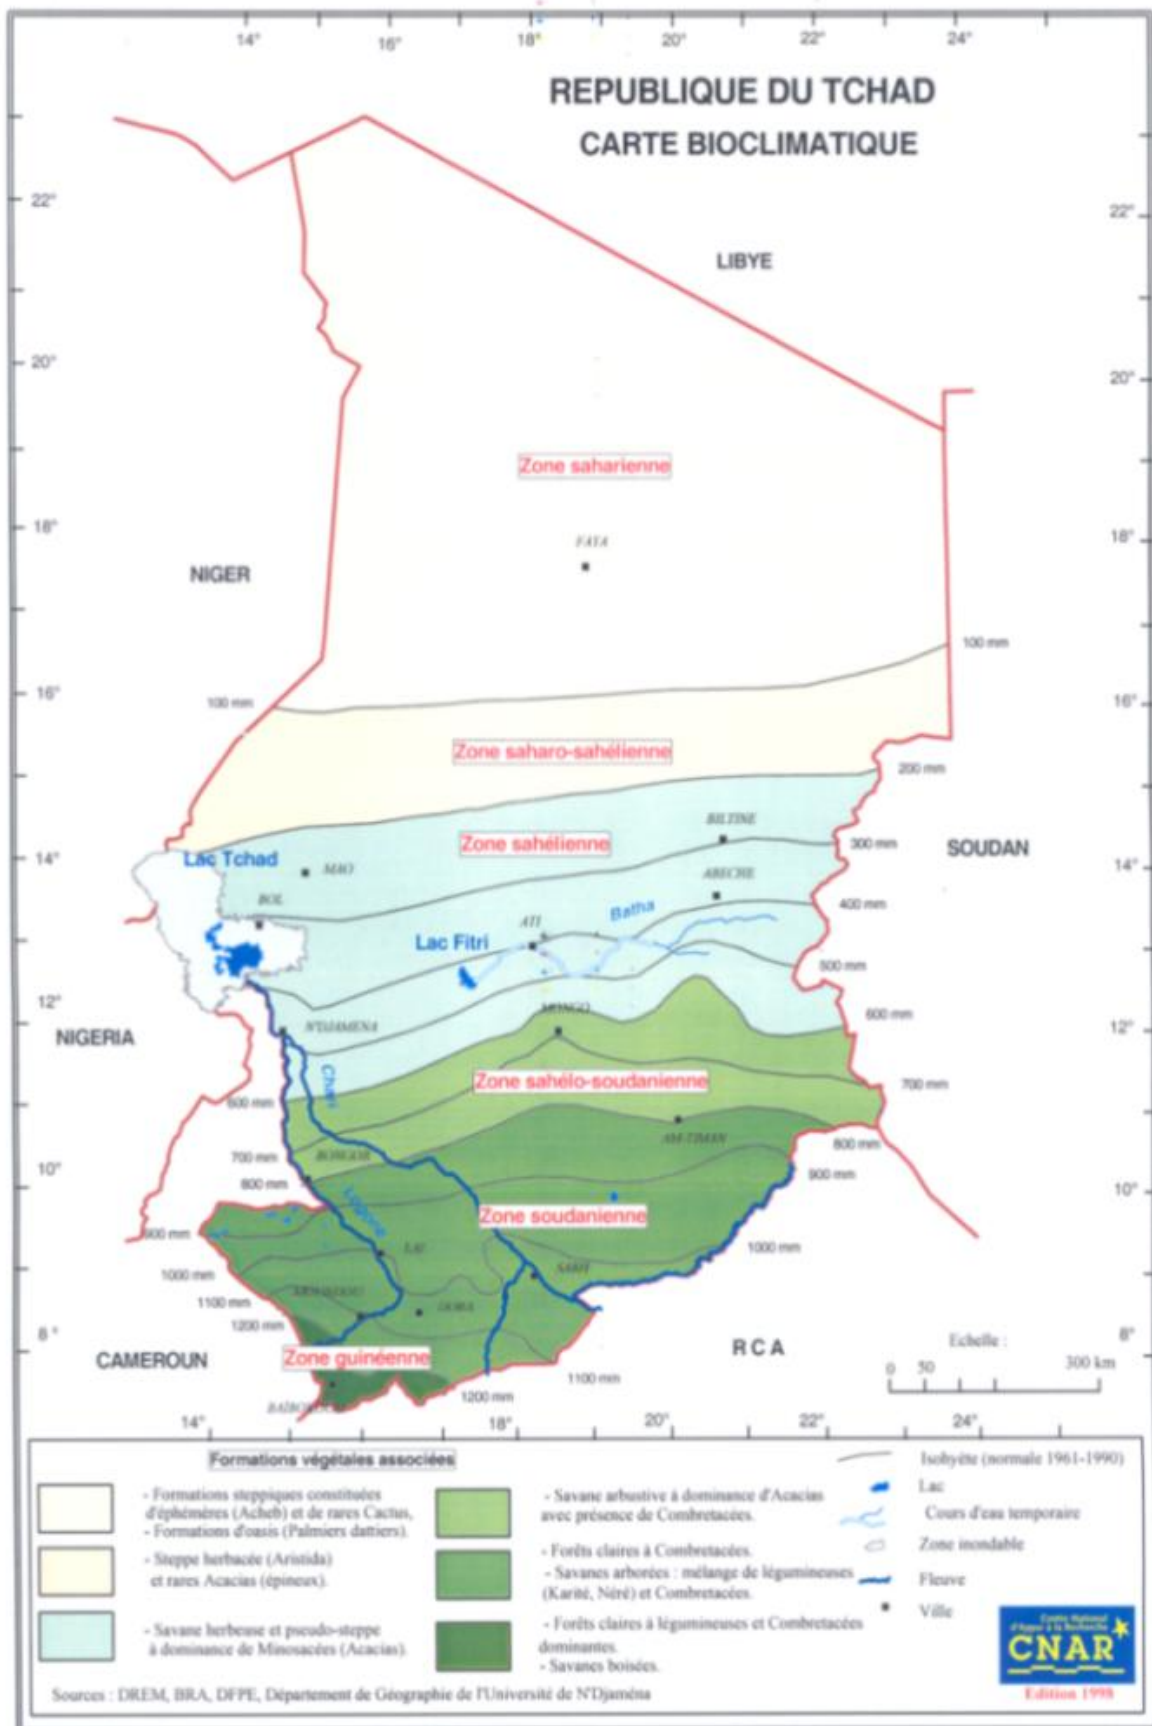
14° 16° 18° 20° 22° 24°

REPUBLIQUE DU TCHAD
CARTE BIOCLIMATIQUE

22° 22°

LIBYE

20° 20°

Zone saharienne

18° 18°

FAYA

NIGER

100 mm

16° 16°

100 mm

Zone saharo-sahélienne

200 mm

BILTINE

Zone sahélienne

300 mm

SOUDAN

14° 14°

Lac Tchad

MAO

ABECHE

BOL

400 mm

Batha

ATI

Lac Fitri

500 mm

12° 12°

NIGERIA

MONGO

600 mm

N'DJAMENA

Chari

Zone sahélo-soudanienne

700 mm

600 mm

AM-TIMAN

800 mm

700 mm

BONGOR

10° 10°

800 mm

900 mm

Logone

Zone soudanienne

900 mm

LAI

1000 mm

1000 mm

SARH

1100 mm

MOUNDOU

DOBA

1200 mm

8° 8°

CAMEROUN

Zone guinéenne

RCA

Echelle :
0 50 300 km

1100 mm

1200 mm

BAIBOKOUM

14° 18° 20° 22° 24°

Formations végétales associées

- Formations steppiques constituées d'éphémères (Acheb) et de rares Cactus.
- Formations d'oasis (Palmiers dattiers).

- Steppe herbacée (Aristida) et rares Acacias (épineux).

- Savane herbeuse et pseudo-steppe à dominance de Minosacées (Acacias).

- Savane arbustive à dominance d'Acacias avec présence de Combretacées.

- Forêts claires à Combretacées.
- Savanes arborées : mélange de légumineuses (Karité, Néré) et Combretacées.

- Forêts claires à légumineuses et Combretacées dominantes.
- Savanes boisées.

Isohyète (normale 1961-1990)
Lac
Cours d'eau temporaire
Zone inondable
Fleuve
Ville

Centre National d'Appui à la Recherche
CNAR
Edition 1998

Sources : DREM, BRA, DFPE, Département de Géographie de l'Université de N'Djaména